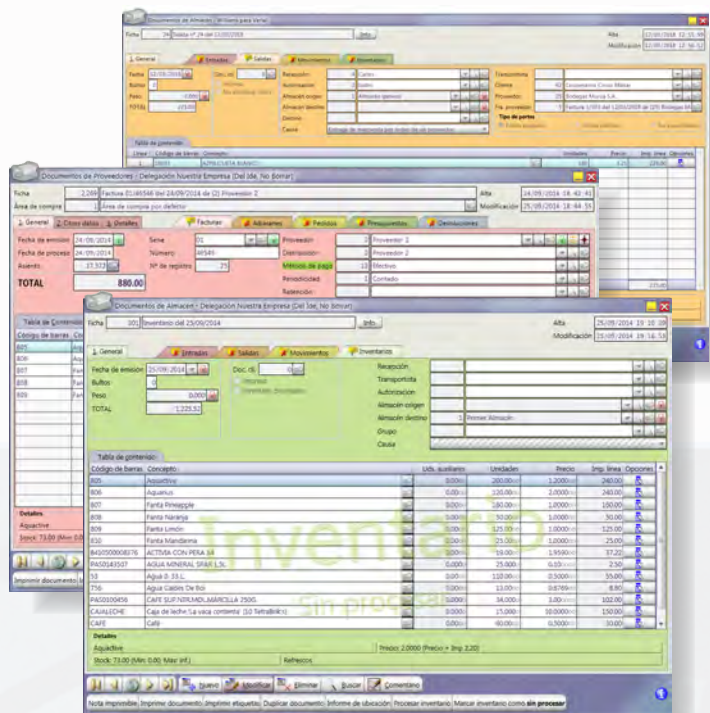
Documentos de Almacén - Willems para Venta

Ficha 24 Salida nº 24 del 12/06/2014 Info

Alta 12/06/2014 12:15:39
Modificación 12/06/2014 12:16:52

General Entradas Salidas Movimientos Inventarios

Fecha 12/06/2014
Bultos
Peso
TOTAL

Recepción Carlos
Autorización Isidro
Almacén origen Almacén general
Almacén destino
Destino
Causa

Transportista
Cliente Cooperativa Cinco Molinos
Proveedor Bodegas Murcia S.A.
Fra. proveedor Factura 1/003 del 12/06/2014

Tipo de portes

Tabla de contenido

Documentos de Proveedores - Delegación Nuestra Empresa (Del Ide. No Borrar)

Ficha 2.269 Factura 01/46546 del 24/09/2014 de (2) Proveedor 2
Área de compra 1 Área de compra por defecto

Alta 24/09/2014 18:42:45
Modificación 25/09/2014 18:44:55

General Otros datos Detalles

Facturas Albaranes Pedidos Presupuestos Devoluciones

Fecha de emisión 24/09/2014
Fecha de proceso 24/09/2014
Asiento 37.377

Serie 01
Número 46546
Nº de registro 25

Proveedor 2 Proveedor 2
Distribuidor 2 Proveedor 2
Métodos de pago 11 Efectivo
Periodicidad 1 Contado
Retención

TOTAL 880,00

Tabla de Contenido
Código de barras
805
806
807
808
809

Detalles
Aquactive
Stock: 73,00 (Mín 0,00

Imprimir documento

Documentos de Almacén - Delegación Nuestra Empresa (Del Ide. No Borrar)

Ficha 301 Inventario del 25/09/2014 Info

Alta 25/09/2014 19:10:39
Modificación 25/09/2014 19:16:53

General Entradas Salidas Movimientos Inventarios

Fecha de emisión 25/09/2014
Bultos 0
Peso 0,000
TOTAL 1.225,52

Doc. rá 0
Recepción
Transportista
Autorización
Almacén origen
Almacén destino 1 Primer Almacén
Grupo
Causa

Tabla de contenido

| Código de barras | Concepto | Uds. auxiliares | Unidades | Precio | Imp. línea | Opciones |
|---|---|---|---|---|---|---|
| 805 | Aquactive | 0,000 | 200,000 | 1,2000 | 240,00 | |
| 806 | Aquarius | 0,000 | 120,000 | 2,0000 | 240,00 | |
| 807 | Fanta Pineapple | 0,000 | 180,000 | 1,0000 | 180,00 | |
| 808 | Fanta Naranja | 0,000 | 30,000 | 1,0000 | 30,00 | |
| 809 | Fanta Limón | 0,000 | 125,000 | 1,0000 | 125,00 | |
| 810 | Fanta Mandarina | 0,000 | 25,000 | 1,0000 | 25,00 | |
| 8410500008376 | ACTIVIA CON PERA 1/4 | 0,000 | 19,000 | 1,9590 | 37,22 | |
| PAS0143507 | AGUA MINERAL SPAR L.5L | 0,000 | 25,000 | 0,1000 | 2,50 | |
| 53 | Agua 0,33 L. | 0,000 | 110,000 | 0,5000 | 55,00 | |
| 756 | Agua Cabras De Bol | 0,000 | 13,000 | 0,6769 | 8,80 | |
| PAS0030456 | CAFE SUP.NEROMOLMARCILLA 250G. | 0,000 | 34,000 | 3,0000 | 102,00 | |
| CAJALECHE | Caja de leche 'La vaca contenta' (10 TetraBriks) | 0,000 | 15,000 | 10,0000 | 150,00 | |
| CAFE | Café | 0,000 | 60,000 | 0,5000 | 30,00 | |

Detalles
Aquactive
Precio: 2,0000 (Precio + Ing. 2,20)
Stock: 73,00 (Mín: 0,00 Máx: Inf.)
Refrescos

Nuevo Modificar Eliminar Buscar Comentario

Nota imprimible Imprimir documento Imprimir etiquetas Duplicar documento Informe de ubicación Procesar inventario Marcar inventario como sin procesar

Inventario
Sin procesar